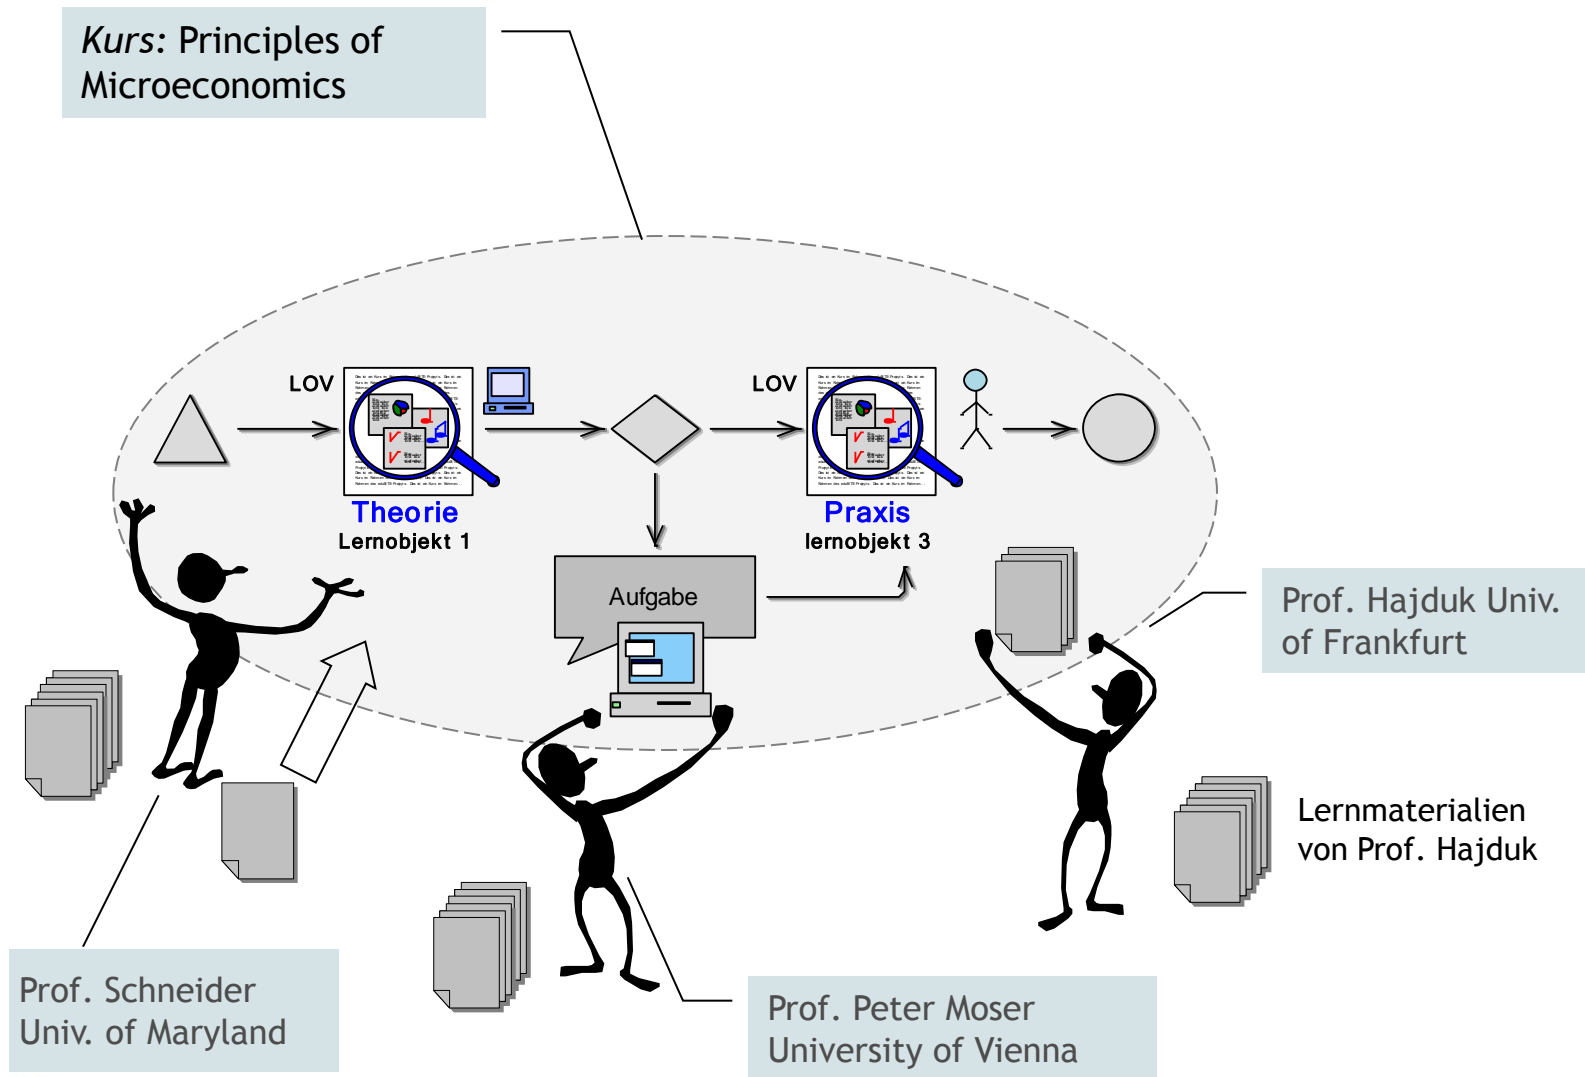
*Kurs*: Principles of Microeconomics

LOV

Theorie
Lernobjekt 1

LOV

Praxis
lernobjekt 3

Aufgabe

Prof. Hajduk Univ. of Frankfurt

Lernmaterialien von Prof. Hajduk

Prof. Schneider Univ. of Maryland

Prof. Peter Moser University of Vienna